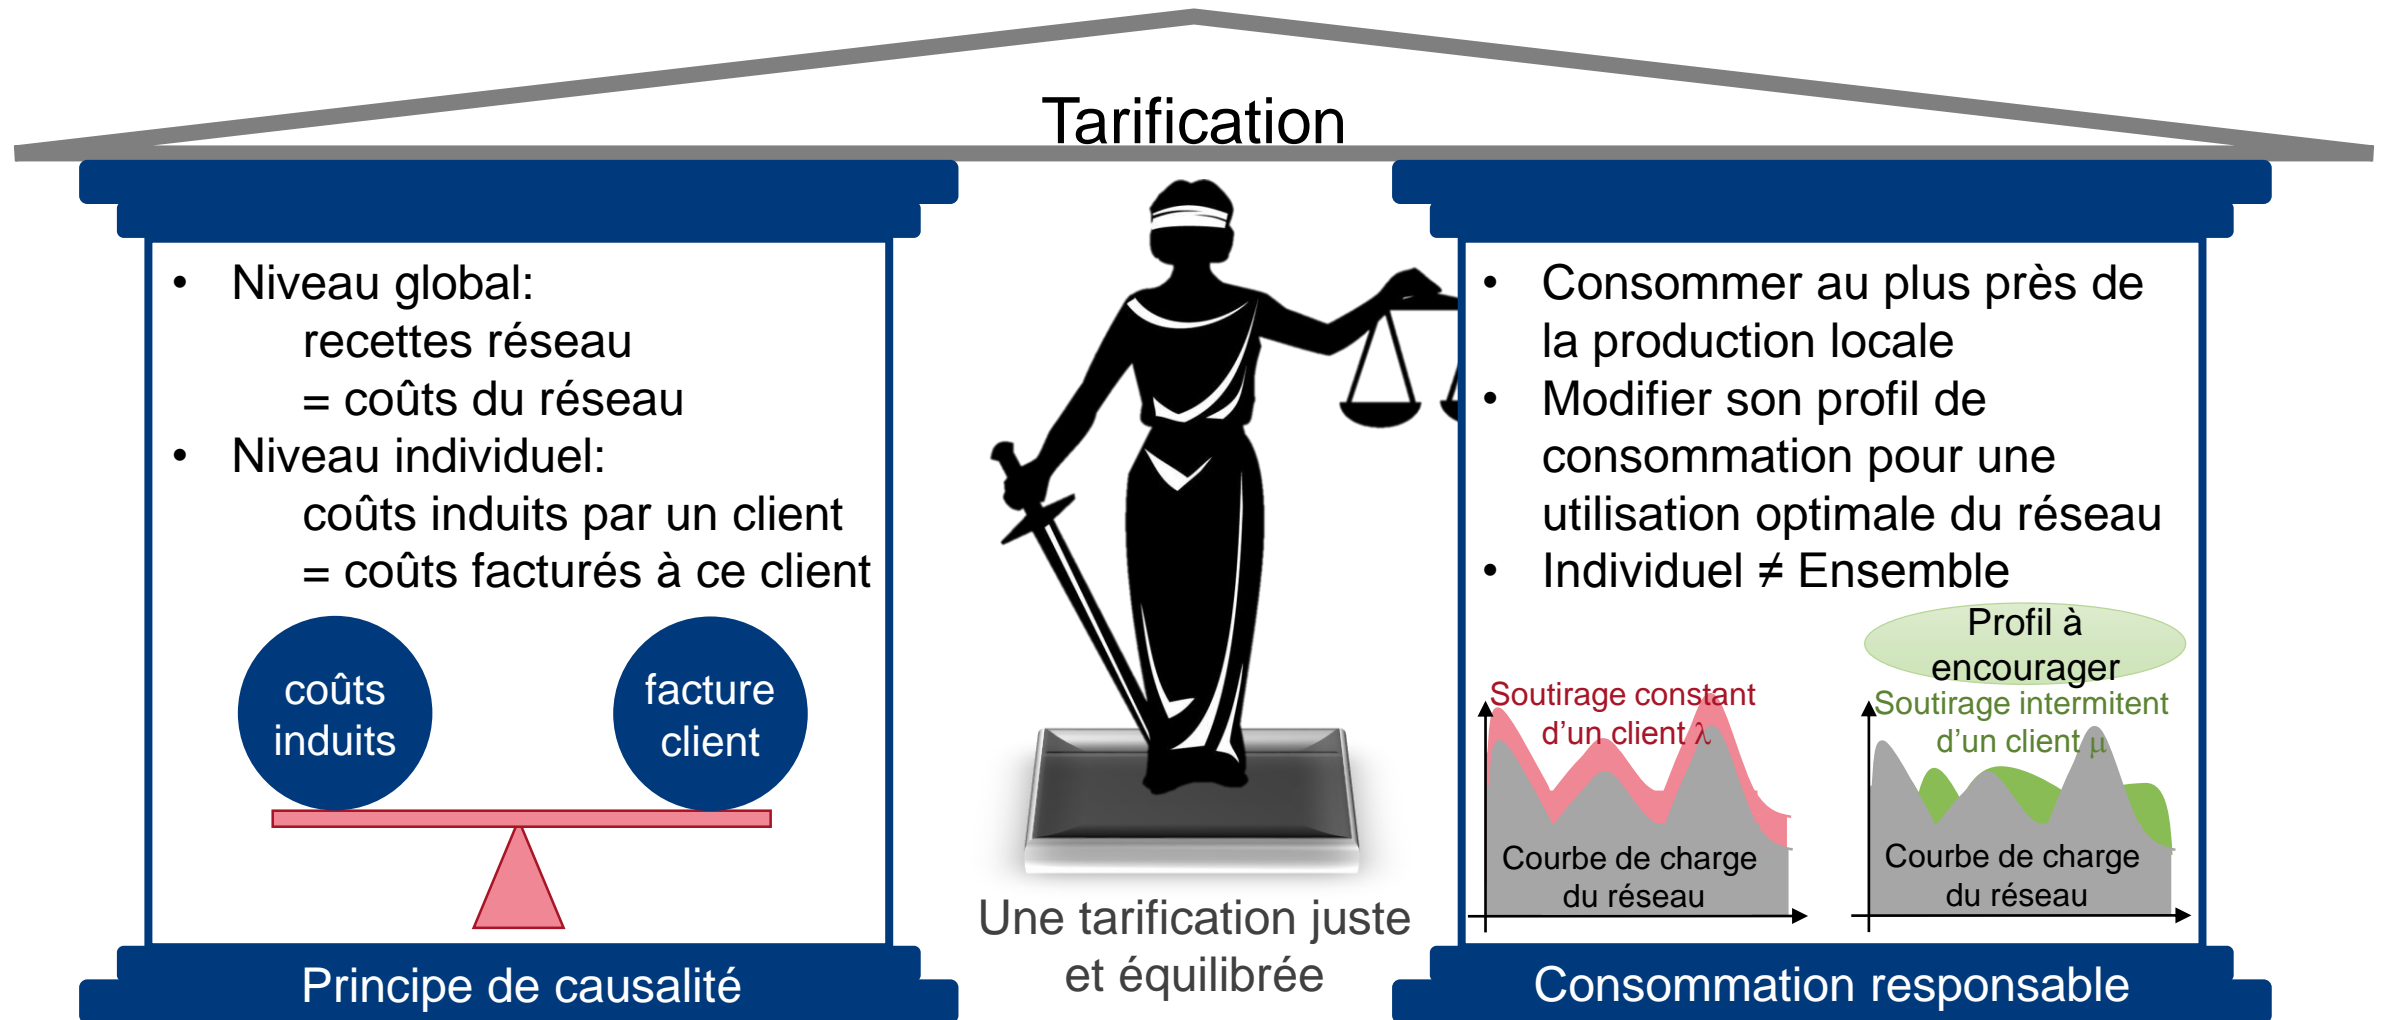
Tarification

• Niveau global:
recettes réseau
= coûts du réseau
• Niveau individuel:
coûts induits par un client
= coûts facturés à ce client

coûts induits

facture client

Principe de causalité

Une tarification juste et équilibrée

• Consommer au plus près de la production locale
• Modifier son profil de consommation pour une utilisation optimale du réseau
• Individuel ≠ Ensemble

Profil à encourager

Soutirage constant d'un client λ

Courbe de charge du réseau

Soutirage intermitent d'un client μ

Courbe de charge du réseau

Consommation responsable